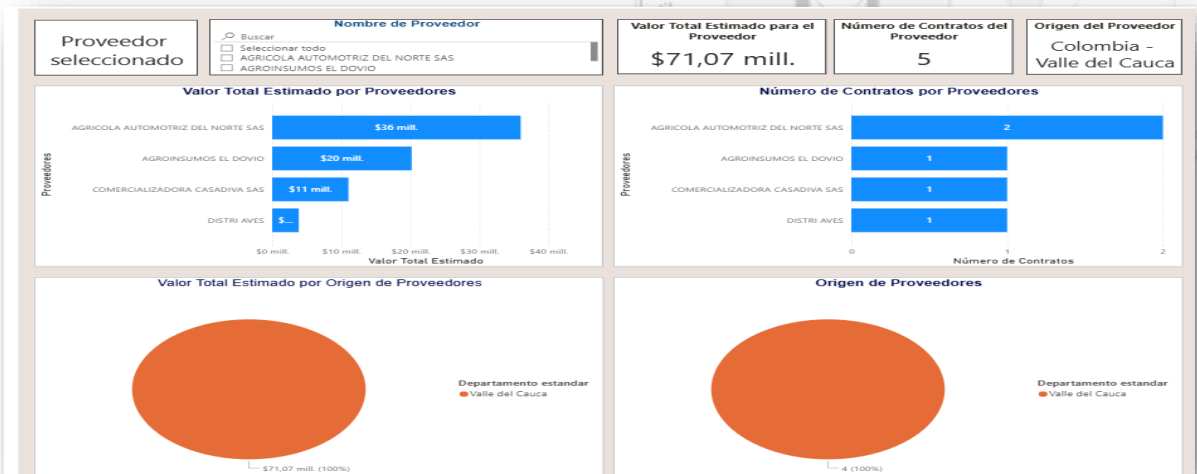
Proveedor seleccionado

Nombre de Proveedor
Buscar
Seleccionar todo
AGRICOLA AUTOMOTRIZ DEL NORTE SAS
AGROINSUMOS EL DOVIO

Valor Total Estimado para el Proveedor
$71,07 mill.

Número de Contratos del Proveedor
5

Origen del Proveedor
Colombia - Valle del Cauca

Valor Total Estimado por Proveedores
Proveedores
AGRICOLA AUTOMOTRIZ DEL NORTE SAS
$36 mill.
AGROINSUMOS EL DOVIO
$20 mill.
COMERCIALIZADORA CASADIVA SAS
$11 mill.
DISTRI AVES
$...
$0 mill.
$10 mill.
$20 mill.
$30 mill.
$40 mill.
Valor Total Estimado

Número de Contratos por Proveedores
Proveedores
AGRICOLA AUTOMOTRIZ DEL NORTE SAS
2
AGROINSUMOS EL DOVIO
1
COMERCIALIZADORA CASADIVA SAS
1
DISTRI AVES
1
0
1
2
Número de Contratos

Valor Total Estimado por Origen de Proveedores
Departamento estandar
Valle del Cauca
$71,07 mill. (100%)

Origen de Proveedores
Departamento estandar
Valle del Cauca
4 (100%)